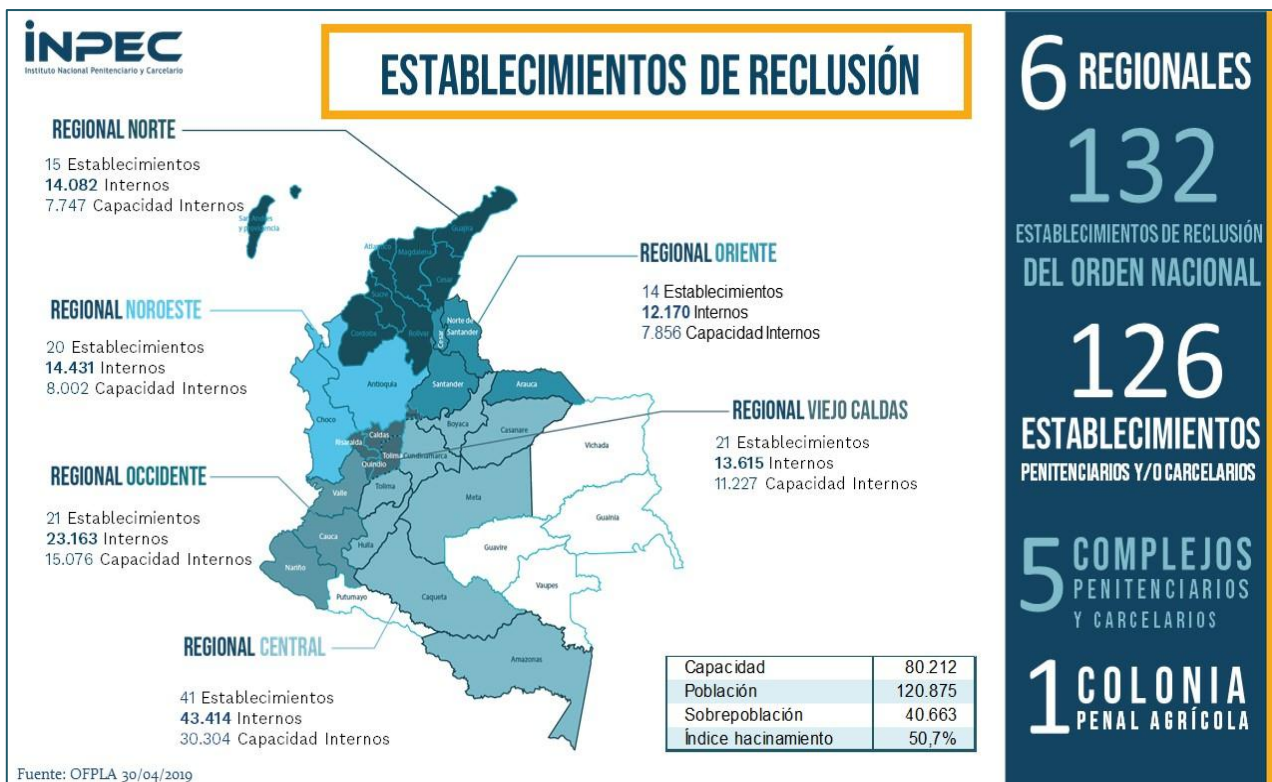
INPEC
Instituto Nacional Penitenciario y Carcelario

ESTABLECIMIENTOS DE RECLUSIÓN

REGIONAL NORTE
15 Establecimientos
14.082 Internos
7.747 Capacidad Internos

REGIONAL NOROESTE
20 Establecimientos
14.431 Internos
8.002 Capacidad Internos

REGIONAL OCCIDENTE
21 Establecimientos
23.163 Internos
15.076 Capacidad Internos

REGIONAL CENTRAL
41 Establecimientos
43.414 Internos
30.304 Capacidad Internos

REGIONAL ORIENTE
14 Establecimientos
12.170 Internos
7.856 Capacidad Internos

REGIONAL VIEJO CALDAS
21 Establecimientos
13.615 Internos
11.227 Capacidad Internos

San Andrés y Providencia
Atlántico
Magdalena
Guajira
Cesar
Sucre
Córdoba
Bolívar
Norte de Santander
Antioquia
Santander
Arauca
Choco
Boyaca
Casanare
Risaralda
Caldas
Tolima
Cundinamarca
Quindio
Vichada
Valle
Meta
Guainia
Cauca
Huila
Guaviare
Nariño
Vaupes
Putumayo
Caqueta
Amazonas

| Capacidad | 80.212 |
|---|---|
| Población | 120.875 |
| Sobrepoblación | 40.663 |
| Índice hacinamiento | 50,7% |

6 REGIONALES
132 ESTABLECIMIENTOS DE RECLUSIÓN DEL ORDEN NACIONAL
126 ESTABLECIMIENTOS PENITENCIARIOS Y/O CARCELARIOS
5 COMPLEJOS PENITENCIARIOS Y CARCELARIOS
1 COLONIA PENAL AGRÍCOLA

Fuente: OFPLA 30/04/2019